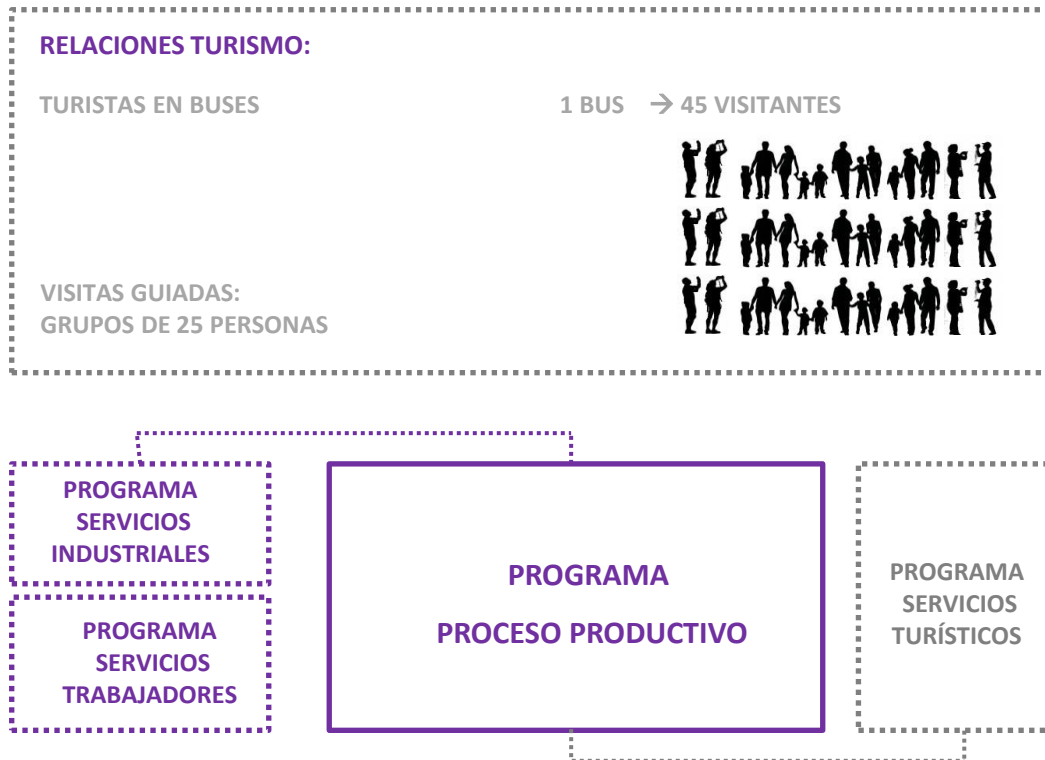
RELACIONES TURISMO:

TURISTAS EN BUSES

1 BUS → 45 VISITANTES

VISITAS GUIADAS:
GRUPOS DE 25 PERSONAS

PROGRAMA
SERVICIOS
INDUSTRIALES

PROGRAMA
SERVICIOS
TRABAJADORES

PROGRAMA
PROCESO PRODUCTIVO

PROGRAMA
SERVICIOS
TURÍSTICOS